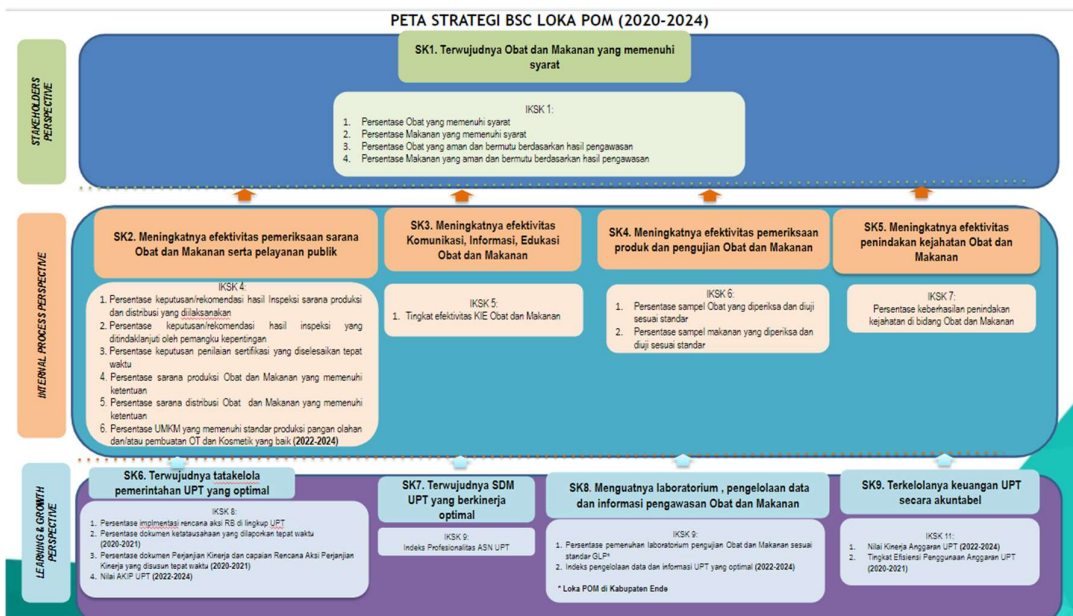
PETA STRATEGI BSC LOKA POM (2020-2024)

STAKEHOLDERS PERSPECTIVE

SK1. Terwujudnya Obat dan Makanan yang memenuhi syarat

IKSK 1:
1. Persentase Obat yang memenuhi syarat
2. Persentase Makanan yang memenuhi syarat
3. Persentase Obat yang aman dan bermutu berdasarkan hasil pengawasan
4. Persentase Makanan yang aman dan bermutu berdasarkan hasil pengawasan

INTERNAL PROCESS PERSPECTIVE

SK2. Meningkatnya efektivitas pemeriksaan sarana Obat dan Makanan serta pelayanan publik

IKSK 4:
1. Persentase keputusan/rekomendasi hasil Inspeksi sarana produksi dan distribusi yang dilaksanakan
2. Persentase keputusan/rekomendasi hasil inspeksi yang ditindaklanjuti oleh pemangku kepentingan
3. Persentase keputusan penilaian sertifikasi yang diselesaikan tepat waktu
4. Persentase sarana produksi Obat dan Makanan yang memenuhi ketentuan
5. Persentase sarana distribusi Obat dan Makanan yang memenuhi ketentuan
6. Persentase UMKM yang memenuhi standar produksi pangan olahan dan/atau pembuatan OT dan Kosmetik yang baik (2022-2024)

SK3. Meningkatnya efektivitas Komunikasi, Informasi, Edukasi Obat dan Makanan

IKSK 5:
1. Tingkat efektivitas KIE Obat dan Makanan

SK4. Meningkatnya efektivitas pemeriksaan produk dan pengujian Obat dan Makanan

IKSK 6:
1. Persentase sampel Obat yang diperiksa dan diuji sesuai standar
2. Persentase sampel makanan yang diperiksa dan diuji sesuai standar

SK5. Meningkatnya efektivitas penindakan kejahatan Obat dan Makanan

IKSK 7:
Persentase keberhasilan penindakan kejahatan di bidang Obat dan Makanan

LEARNING & GROWTH PERSPECTIVE

SK6. Terwujudnya tatakelola pemerintahan UPT yang optimal

IKSK 8:
1. Persentase implmentasi rencana aksi RB di lingkup UPT
2. Persentase dokumen ketatausahaan yang dilaporkan tepat waktu (2020-2021)
3. Persentase dokumen Perjanjian Kinerja dan capaian Rencana Aksi Perjanjian Kinerja yang disusun tepat waktu (2020-2021)
4. Nilai AKIP UPT (2022-2024)

SK7. Terwujudnya SDM UPT yang berkinerja optimal

IKSK 9:
Indeks Profesionalitas ASN UPT

SK8. Menguatnya laboratorium , pengelolaan data dan informasi pengawasan Obat dan Makanan

IKSK 9:
1. Persentase pemenuhan laboratorium pengujian Obat dan Makanan sesuai standar GLP*
2. Indeks pengelolaan data dan informasi UPT yang optimal (2022-2024)

* Loka POM di Kabupaten Ende

SK9. Terkelolanya keuangan UPT secara akuntabel

IKSK 11:
1. Nilai Kinerja Anggaran UPT (2022-2024)
2. Tingkat Efisiensi Penggunaan Anggaran UPT (2020-2021)